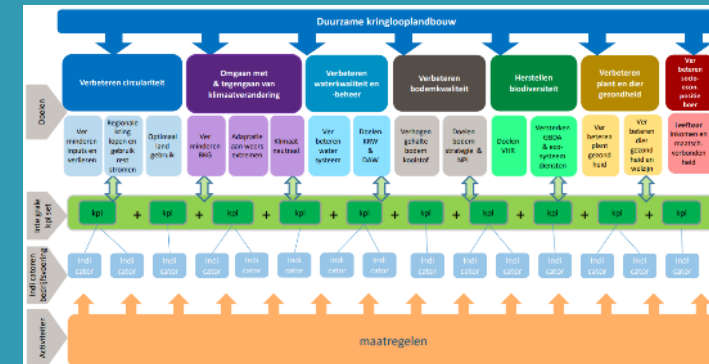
Duurzame kringlooplandbouw

Doelen

Verbeteren circulariteit

Omgaan met & tegengaan van klimaatverandering

Verbeteren waterkwaliteit en -beheer

Verbeteren bodemkwaliteit

Herstellen biodiversiteit

Verbeteren plant en dier gezondheid

Ver beteren socio-eco-nomische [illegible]

Ver minderen inputs en verliezen

Regionale kring lopen en gebruik rest stromen

Optimaal land gebruik

Ver minderen BKG

Adaptatie aan weers extremen

Klimaat neutraal

Ver beteren water systeem

Doelen KRW & DAW

Verhogen gehalte bodem koolstof

Doelen bodem strategie & NPi

Doelen VHR

Versterken GBDA & eco-system diensten

Ver beteren plant gezond heid

Ver beteren dier gezond heid en welzijn

Leefbaar inkomen en maatsch. verbonden heid

Integrale kpi set

kpi + kpi + kpi + kpi + kpi + kpi + kpi + kpi + kpi + kpi

Indicatoren bedrijfsvoering

Indi cator

Activiteiten

maatregelen